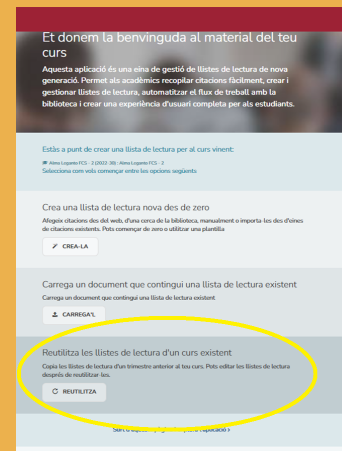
Et donem la benvinguda al material del teu curs

Aquesta aplicació és una eina de gestió de llistes de lectura de nova generació. Permet als acadèmics recopilar citacions fàcilment, crear i gestionar llistes de lectura, automatitzar el flux de treball amb la biblioteca i crear una experiència d'usuari completa per als estudiants.

Estàs a punt de crear una llista de lectura per al curs vinent:

Alma Loyanto FCS - 2 (2022-36) · Alma Loyanto FCS - 2

Selecciona com vols començar entre les opcions següents

Crea una llista de lectura nova des de zero

Afegeix citacions des del web, d'una cerca de la biblioteca, manualment o importa-les des d'eines de citacions existents. Pots començar de zero o utilitzar una plantilla

CREA-LA

Carrega un document que contingui una llista de lectura existent

Carrega un document que contingui una llista de lectura existent

CARREGA'L

Reutilitza les llistes de lectura d'un curs existent

Copia les llistes de lectura d'un trimestre anterior al teu curs. Pots editar les llistes de lectura després de reutilitzar-les.

REUTILITZA

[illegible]